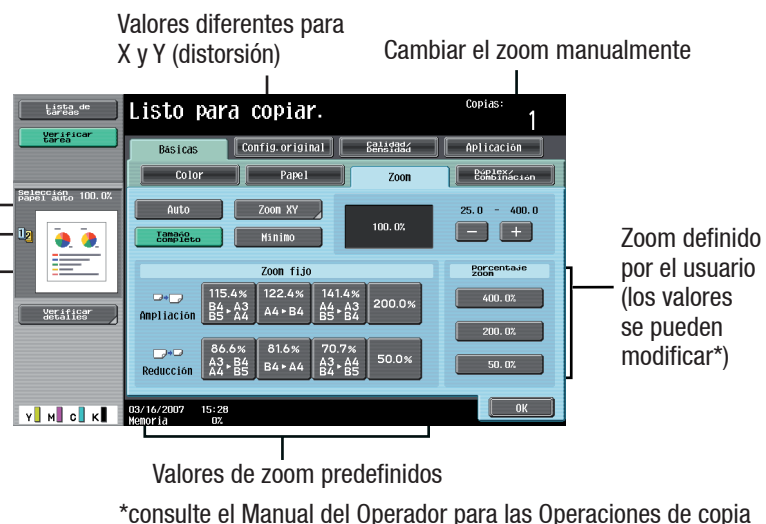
Valores diferentes para X y Y (distorsión)

Cambiar el zoom manualmente

Lista de tareas

Verificar tarea

Listo para copiar.

Copias:
1

Basicas

Config.original

Calidad/ Densidad

Aplicación

Color

Papel

Zoom

Duplex/ Combinación

Selección papel auto 100.0%

Auto

Zoom XY

100.0%

25.0 - 400.0

Tamaño completo

Mínimo

Zoom fijo

Ampliación

115.4% B4 ▸ A3 B5 ▸ A4

122.4% A4 ▸ B4

141.4% A4 ▸ A3 B5 ▸ B4

200.0%

Reducción

86.6% A3 ▸ B4 A4 ▸ B5

81.6% B4 ▸ A4

70.7% A3 ▸ A4 B4 ▸ B5

50.0%

Porcentaje Zoom

400.0%

200.0%

50.0%

Verificar detalles

Y M C K

03/16/2007 15:28
Memoria 0%

OK

Zoom definido por el usuario (los valores se pueden modificar*)

Valores de zoom predefinidos

*consulte el Manual del Operador para las Operaciones de copia